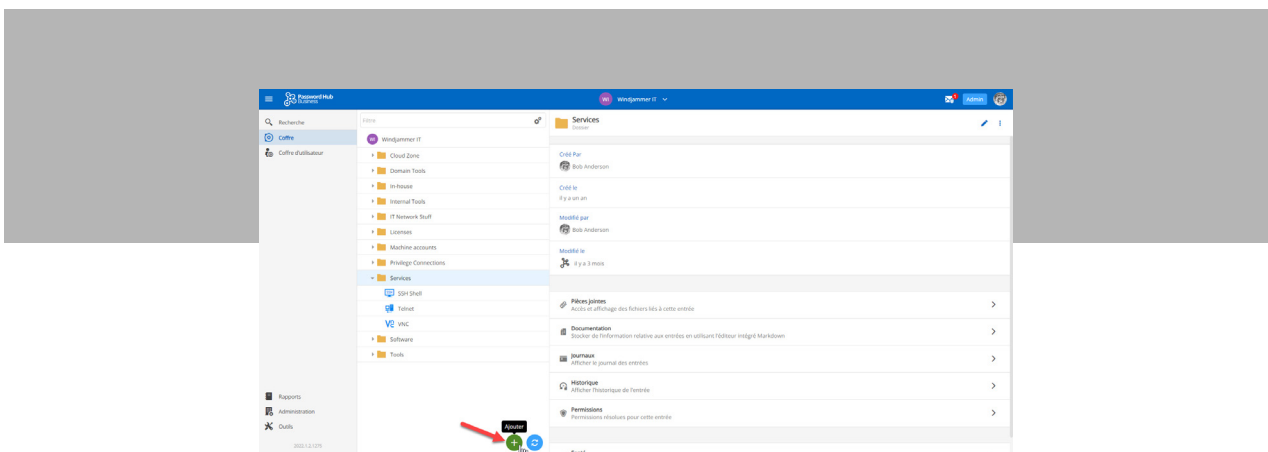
Password Hub Business

WI Windjammer IT

1 Admin

Recherche
Coffre
Coffre d'utilisateur

Filtre

Windjammer IT
Cloud Zone
Domain Tools
In-house
Internal Tools
IT Network Stuff
Licenses
Machine accounts
Privilege Connections
Services
SSH Shell
Telnet
VNC
Software
Tools

Services
Dossier

Créé Par
Bob Anderson

Créé le
il y a un an

Modifié par
Bob Anderson

Modifié le
il y a 3 mois

Pièces jointes
Accès et affichage des fichiers liés à cette entrée

Documentation
Stocker de l'information relative aux entrées en utilisant l'éditeur intégré Markdown

Journaux
Afficher le journal des entrées

Historique
Afficher l'historique de l'entrée

Permissions
Permissions résolues pour cette entrée

Rapports
Administration
Outils

2022.1.2.1270

Ajouter